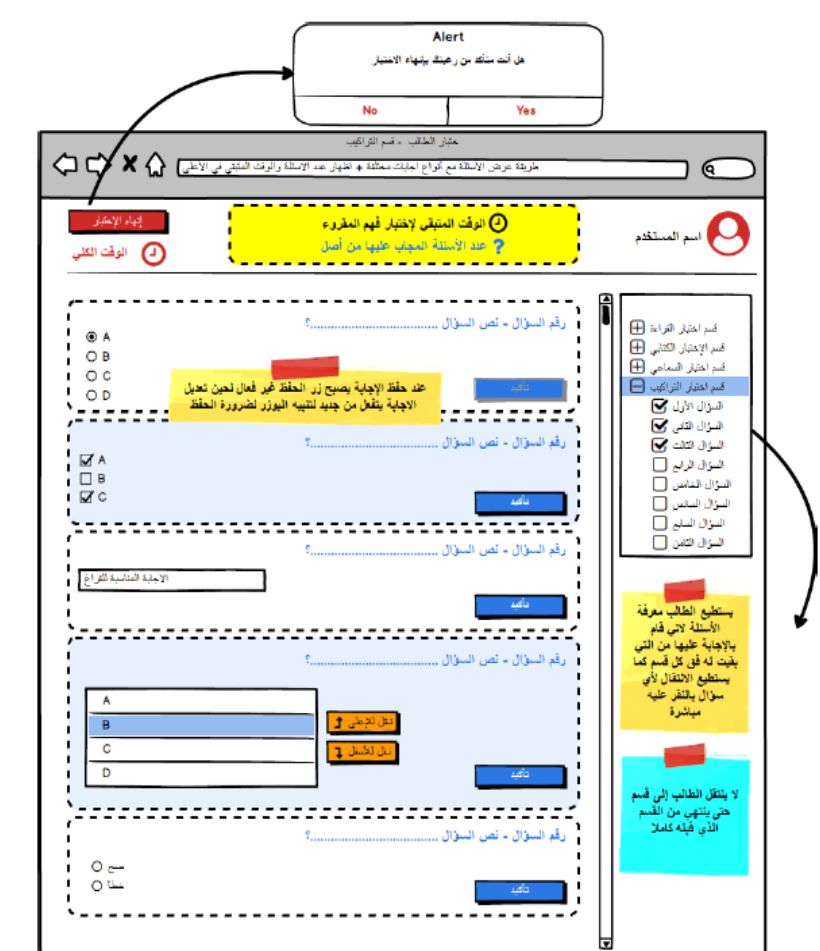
Alert

هل أنت متأكد من رغبتك بإنهاء الاختبار

No | Yes

اختبار الطالب - قسم التراكيب

طريقة عرض الأسئلة مع أنواع اجابات مختلفة + اظهار عدد الاسئلة والوقت المتبقي في الأعلى

إنهاء الإختبار

الوقت الكلي

الوقت المتبقي لإختبار فهم المقروء

عدد الأسئلة المجاب عليها من أصل

اسم المستخدم

رقم السؤال - نص السؤال ...............................؟

A
B
C
D

عند حفظ الإجابة يصبح زر الحفظ غير فعال لحين تعديل الاجابة يتفعل من جديد لتنبيه اليوزر لضرورة الحفظ

تأكيد

رقم السؤال - نص السؤال ...............................؟

A
B
C

تأكيد

رقم السؤال - نص السؤال ...............................؟

الاجابة المناسبة للفراغ

تأكيد

رقم السؤال - نص السؤال ...............................؟

A
B
C
D

نقل للأعلى

نقل للأسفل

تأكيد

رقم السؤال - نص السؤال ...............................؟

صح
خطأ

تأكيد

قسم اختبار القراءة
قسم الإختبار الكتابي
قسم اختبار السماعي
قسم اختبار التراكيب
السؤال الأول
السؤال الثاني
السؤال الثالث
السؤال الرابع
السؤال الخامس
السؤال السادس
السؤال السابع
السؤال الثامن

يستطيع الطالب معرفة الأسئلة التي قام بالإجابة عليها من التي بقيت له في كل قسم كما يستطيع الانتقال لأي سؤال بالنقر عليه مباشرة

لا ينتقل الطالب إلى قسم حتى ينتهي من القسم الذي قبله كاملا